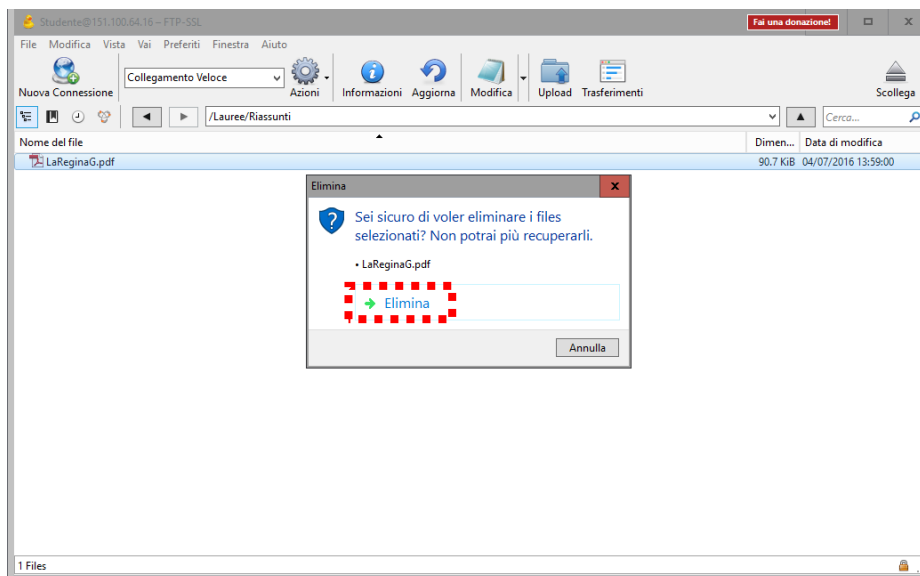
Studente@151.100.64.16 – FTP-SSL
Fai una donazione!

File Modifica Vista Vai Preferiti Finestra Aiuto

Nuova Connessione
Collegamento Veloce
Azioni
Informazioni
Aggiorna
Modifica
Upload
Trasferimenti
Scollega

/Lauree/Riassunti
Cerca...

| Nome del file | Dimen... | Data di modifica |
|---|---|---|
| LaReginaG.pdf | 90.7 KiB | 04/07/2016 13:59:00 |

Elimina

Sei sicuro di voler eliminare i files selezionati? Non potrai più recuperarli.

• LaReginaG.pdf

→ Elimina

Annulla

1 Files